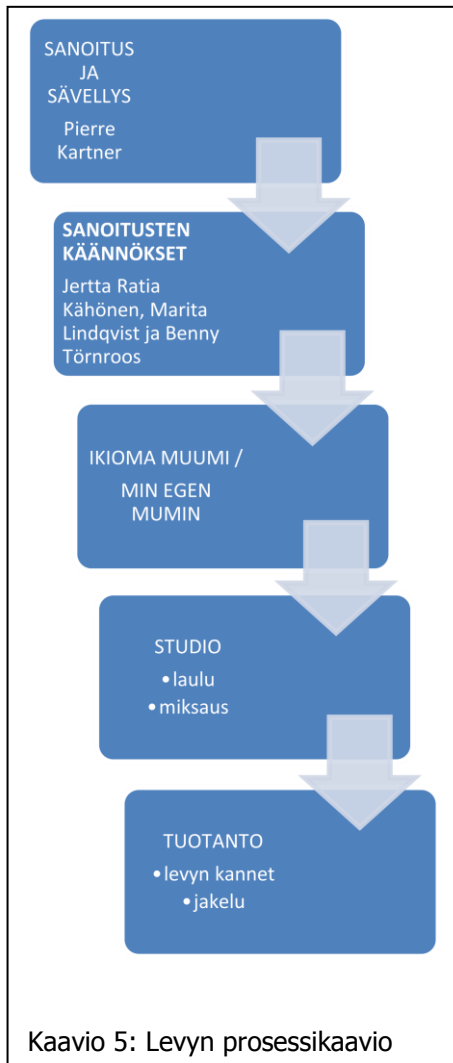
SANOITUS
JA
SÄVELLYS
Pierre Kartner

SANOITUSTEN KÄÄNNÖKSET
Jertta Ratia Kähönen, Marita Lindqvist ja Benny Törnroos

IKIOMA MUUMI /
MIN EGEN MUMIN

STUDIO
• laulu
• miksaus

TUOTANTO
• levyn kannet
• jakelu

Kaavio 5: Levyn prosessikaavio